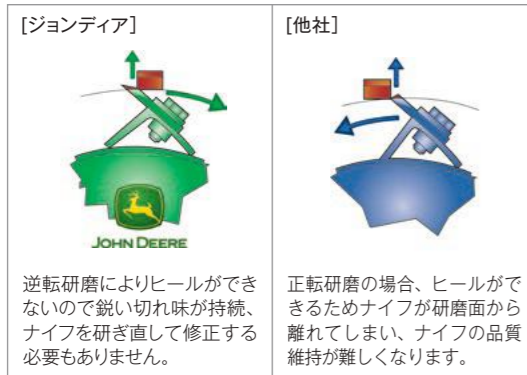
| [ジョンディア] | [他社] |
|---|---|
| JOHN DEERE | |
| 逆転研磨によりヒールができないので鋭い切れ味が持続、ナイフを研ぎ直して修正する必要もありません。 | 正転研磨の場合、ヒールができるためナイフが研磨面から離れてしまい、ナイフの品質維持が難しくなります。 |